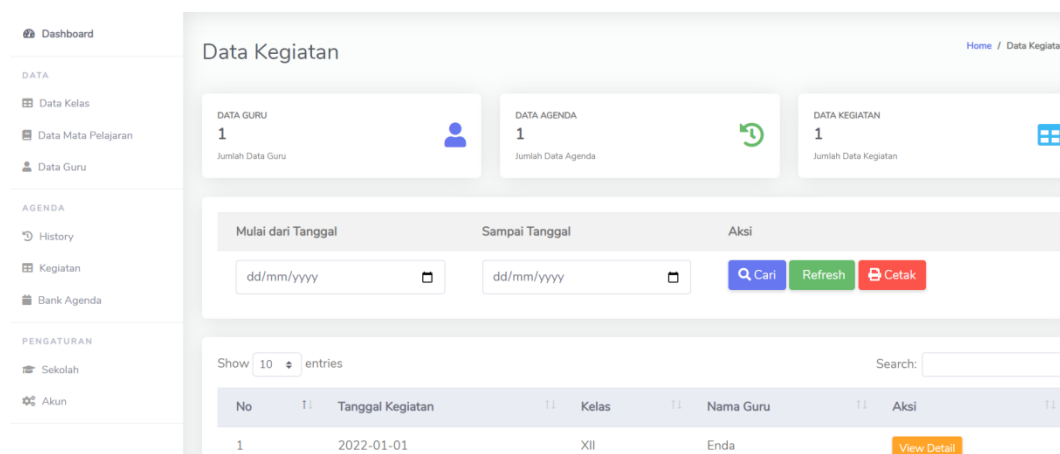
Dashboard

DATA

Data Kelas

Data Mata Pelajaran

Data Guru

AGENDA

History

Kegiatan

Bank Agenda

PENGATURAN

Sekolah

Akun

Data Kegiatan

Home / Data Kegiata

DATA GURU
1
Jumlah Data Guru

DATA AGENDA
1
Jumlah Data Agenda

DATA KEGIATAN
1
Jumlah Data Kegiatan

| Mulai dari Tanggal | Sampai Tanggal | Aksi |
|---|---|---|
| dd/mm/yyyy | dd/mm/yyyy | Cari Refresh Cetak |

Show 10 entries

Search:

| No | Tanggal Kegiatan | Kelas | Nama Guru | Aksi |
|---|---|---|---|---|
| 1 | 2022-01-01 | XII | Enda | View Detail |